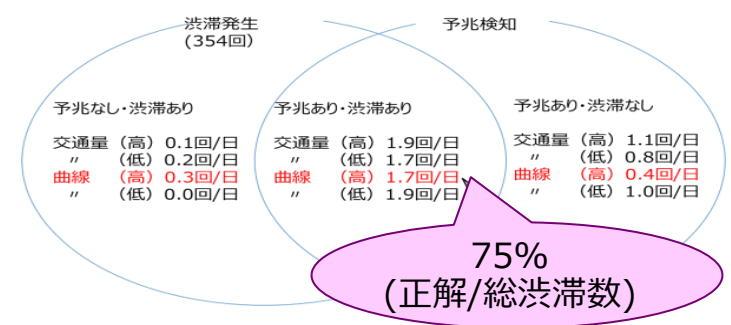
渋滞発生
(354回)

予兆検知

予兆なし・渋滞あり

交通量（高）0.1回/日
〃（低）0.2回/日
曲線（高）0.3回/日
〃（低）0.0回/日

予兆あり・渋滞あり

交通量（高）1.9回/日
〃（低）1.7回/日
曲線（高）1.7回/日
〃（低）1.9回/日

予兆あり・渋滞なし

交通量（高）1.1回/日
〃（低）0.8回/日
曲線（高）0.4回/日
〃（低）1.0回/日

75%
(正解/総渋滞数)